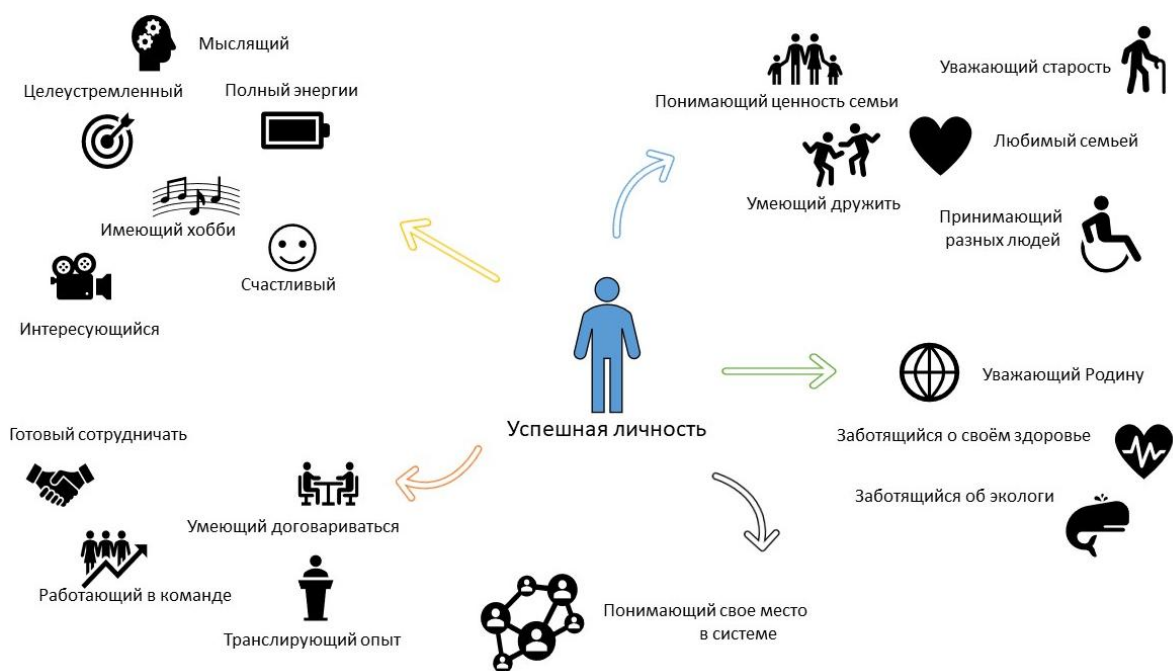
Мыслящий

Целеустремленный

Полный энергии

Имеющий хобби

Счастливый

Интересующийся

Понимающий ценность семьи

Уважающий старость

Любимый семьей

Умеющий дружить

Принимающий разных людей

Успешная личность

Уважающий Родину

Заботящийся о своём здоровье

Заботящийся об экологи

Готовый сотрудничать

Умеющий договариваться

Работающий в команде

Транслирующий опыт

Понимающий свое место в системе